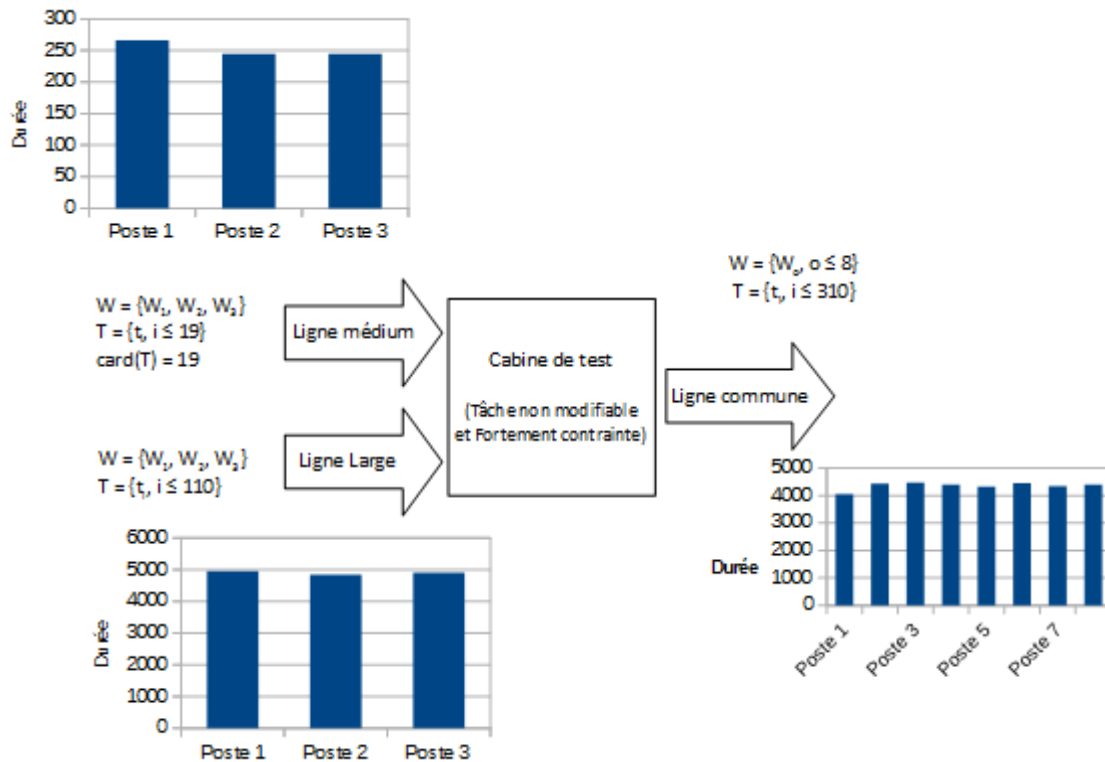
300
250
200
150
100
50
0
Durée
Poste 1
Poste 2
Poste 3

W = {$W_o$, o ≤ 8}
T = {$t_i$, i ≤ 310}

W = {$W_1$, $W_2$, $W_3$}
T = {$t_i$, i ≤ 19}
card(T) = 19

Ligne médium

Cabine de test

(Tâche non modifiable et Fortement contrainte)

Ligne commune

W = {$W_1$, $W_2$, $W_3$}
T = {$t_i$, i ≤ 110}

Ligne Large

5000
4000
3000
2000
1000
0
Durée
Poste 1
Poste 3
Poste 5
Poste 7

6000
5000
4000
3000
2000
1000
0
Durée
Poste 1
Poste 2
Poste 3